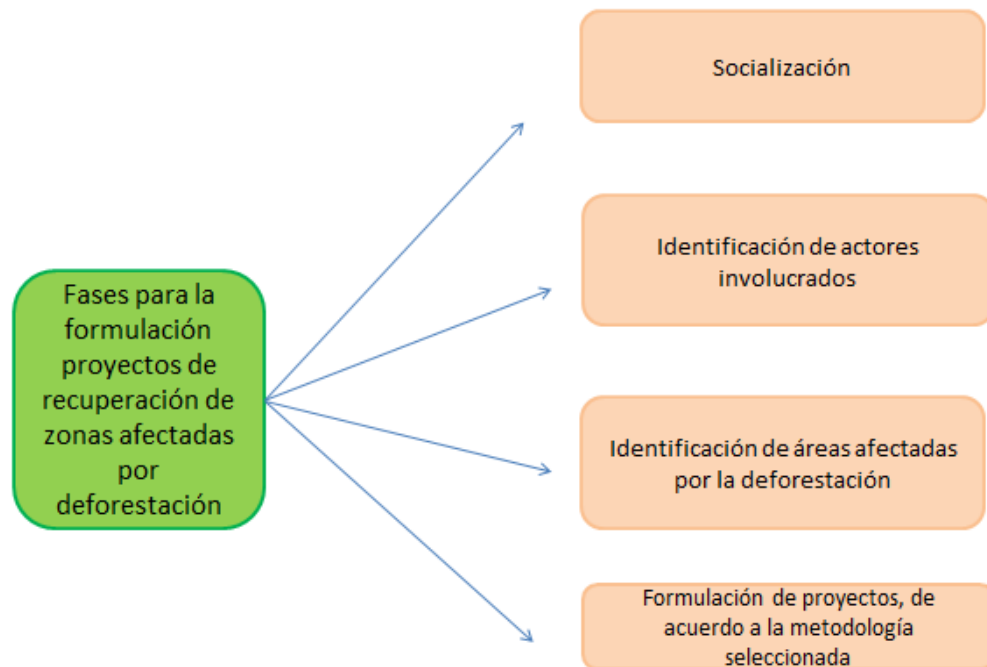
Fases para la formulación proyectos de recuperación de zonas afectadas por deforestación

Socialización

Identificación de actores involucrados

Identificación de áreas afectadas por la deforestación

Formulación de proyectos, de acuerdo a la metodología seleccionada